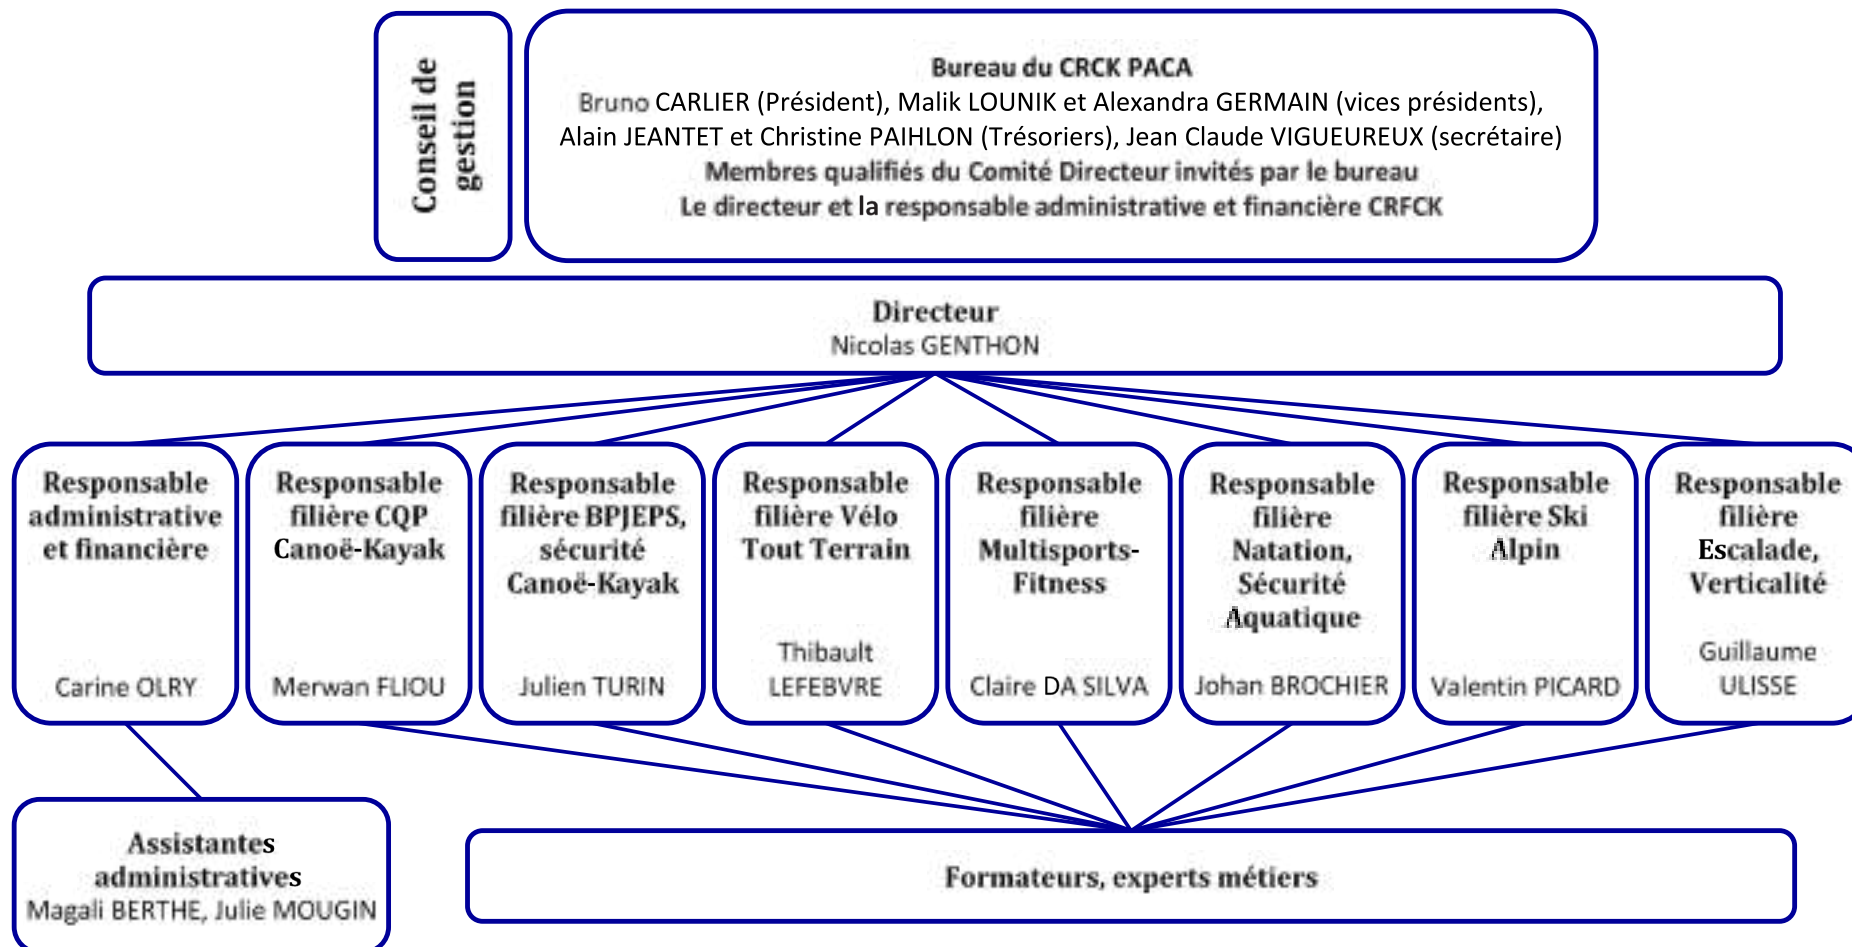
Conseil de gestion

Bureau du CRCK PACA
Bruno CARLIER (Président), Malik LOUNIK et Alexandra GERMAIN (vices présidents), Alain JEANTET et Christine PAIHLON (Trésoriers), Jean Claude VIGUEUREUX (secrétaire)
Membres qualifiés du Comité Directeur invités par le bureau
Le directeur et la responsable administrative et financière CRFCK

Directeur
Nicolas GENTHON

Responsable administrative et financière
Carine OLRY

Responsable filière CQP Canoë-Kayak
Merwan FLIOU

Responsable filière BPJEPS, sécurité Canoë-Kayak
Julien TURIN

Responsable filière Vélo Tout Terrain
Thibault LEFEBVRE

Responsable filière Multisports-Fitness
Claire DA SILVA

Responsable filière Natation, Sécurité Aquatique
Johan BROCHIER

Responsable filière Ski Alpin
Valentin PICARD

Responsable filière Escalade, Verticalité
Guillaume ULISSE

Assistantes administratives
Magali BERTHE, Julie MOUGIN

Formateurs, experts métiers